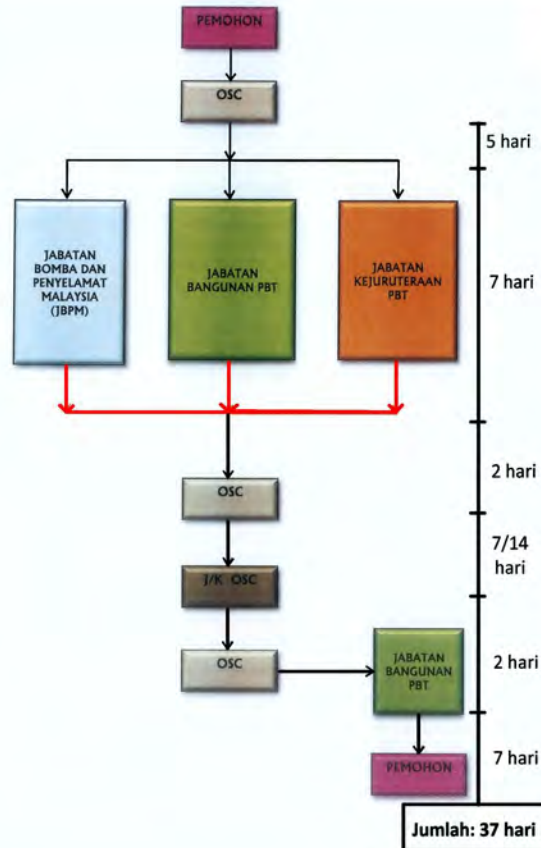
PEMOHON

OSC

5 hari

JABATAN BOMBA DAN PENYELAMAT MALAYSIA (JBPM)

JABATAN BANGUNAN PBT

JABATAN KEJURUTERAAN PBT

7 hari

OSC

2 hari

J/K OSC

7/14 hari

OSC

JABATAN BANGUNAN PBT

2 hari

PEMOHON

7 hari

Jumlah: 37 hari